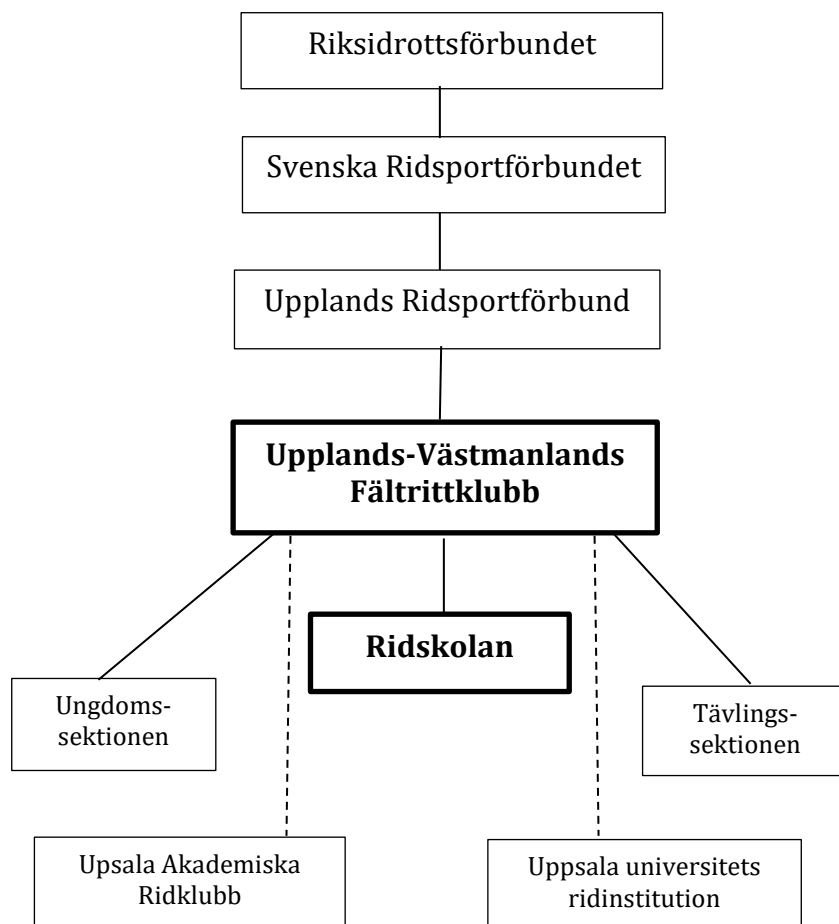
Riksidrottsförbundet

Svenska Ridsportförbundet

Upplands Ridsportförbund

**Upplands-Västmanlands Fältrittklubb**

**Ridskolan**

Ungdoms-
sektionen

Tävlings-
sektionen

Upsala Akademiska Ridklubb

Uppsala universitets ridinstitution